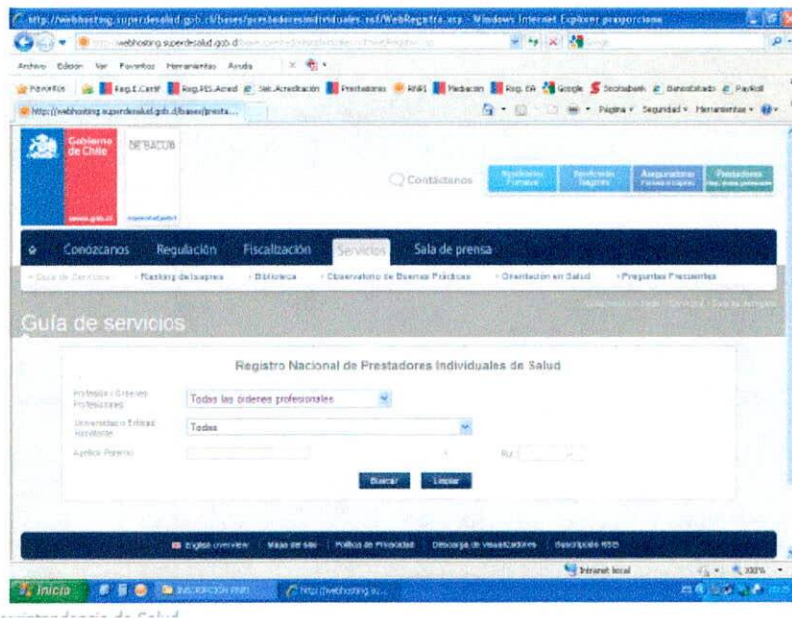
http://webhosting.superdesalud.gob.cl/bases/prestadoresindividuales.nsf/WebRegistro.asp - Windows Internet Explorer proporciona

http://webhosting.superdesalud.gob.cl/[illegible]

Archivo Edición Ver Favoritos Herramientas Ayuda

Favoritos Reg.E.Certif Reg.PIS.Acred Sist.Acreditación Prestadores RNPI Mediacion Reg. EA Google Scotiabank Banestado Payroll

http://webhosting.superdesalud.gob.cl/bases/presta...

Página Seguridad Herramientas

Gobierno de Chile

www.gob.cl

Contáctenos

Beneficiarios Fonasa

Beneficiarios Isapres

Aseguradoras

Prestadores

Conózcanos Regulación Fiscalización Servicios Sala de prensa

Guía de Servicios Ranking de Isapres Biblioteca Observatorio de Buenas Prácticas Orientación en Salud Preguntas Frecuentes

Guía de servicios

Registro Nacional de Prestadores Individuales de Salud

Profesión / Órdenes Profesionales Todas las órdenes profesionales

Universidad o Entidad Acreditada Todas

Apellido Paterno

Rut

Buscar Limpiar

English overview Mapa del sitio Política de Privacidad Descarga de visualizadores Suscripción RSS

Intranet local 100%

Inicio INSCRIPCION RNPI http://webhosting.su...

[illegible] de Salud